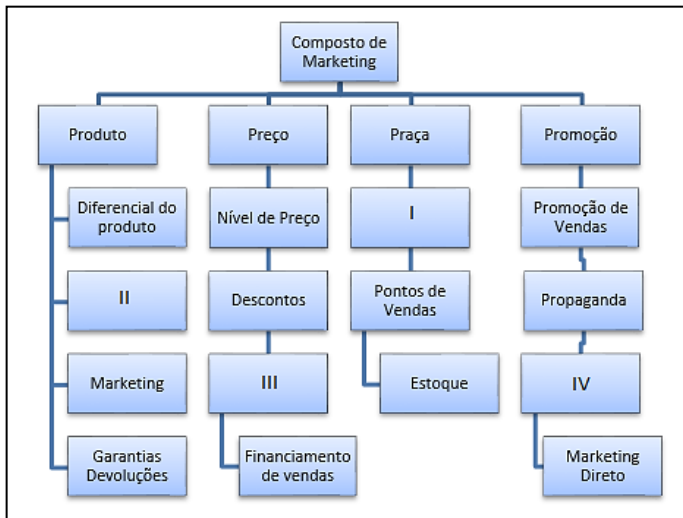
Composto de Marketing

Produto

Diferencial do produto

II

Marketing

Garantias Devoluções

Preço

Nível de Preço

Descontos

III

Financiamento de vendas

Praça

I

Pontos de Vendas

Estoque

Promoção

Promoção de Vendas

Propaganda

IV

Marketing Direto